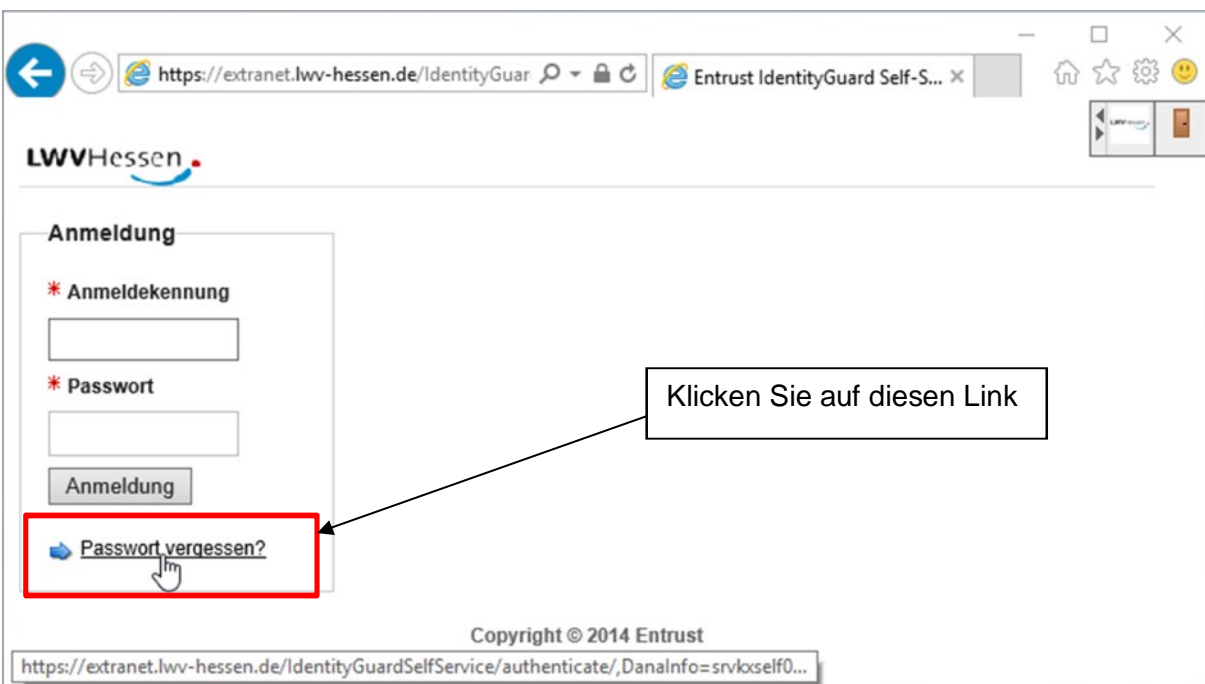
https://extranet.lwv-hessen.de/IdentityGuar

Entrust IdentityGuard Self-S...

LWVHessen

Anmeldung

* Anmeldekennung

* Passwort

Anmeldung

Passwort vergessen?

Klicken Sie auf diesen Link

Copyright © 2014 Entrust

https://extranet.lwv-hessen.de/IdentityGuardSelfService/authenticate/,DanaInfo=srvkxself0...